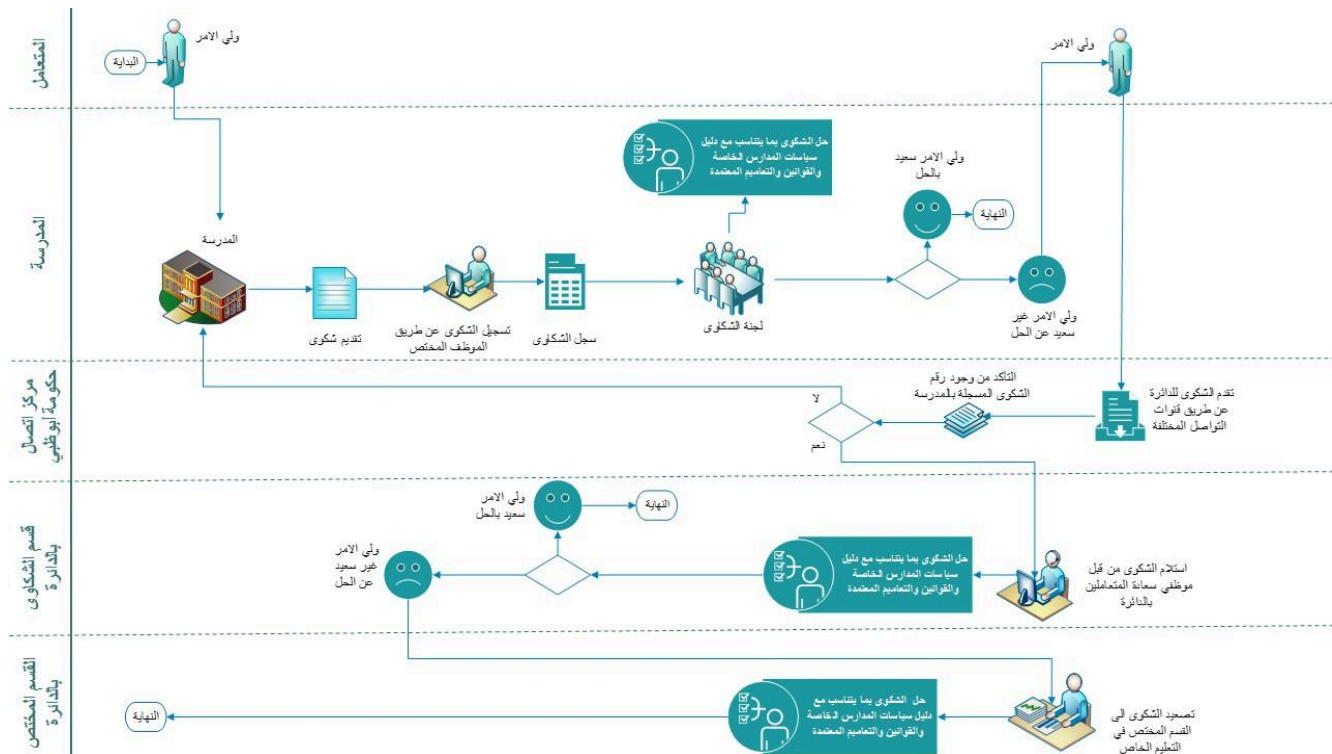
المتعامل

ولي الامر

البداية

ولي الامر

المدرسة

حل الشكوى بما يتناسب مع دليل سياسات المدارس الخاصة والقوانين والتعاميم المعتمدة

ولي الامر سعيد بالحل

النهاية

المدرسة

تقديم شكوى

تسجيل الشكوى عن طريق الموظف المختص

سجل الشكاوى

لجنة الشكاوى

ولي الامر غير سعيد عن الحل

مركز اتصال حكومة أبوظبي

التأكد من وجود رقم الشكوى المسجلة بالمدرسة

لا

نعم

تقدم الشكوى للدائرة عن طريق قنوات التواصل المختلفة

قسم الشكاوى بالدائرة

ولي الامر سعيد بالحل

النهاية

ولي الامر غير سعيد عن الحل

حل الشكوى بما يتناسب مع دليل سياسات المدارس الخاصة والقوانين والتعاميم المعتمدة

استلام الشكوى من قبل موظفي سعادة المتعاملين بالدائرة

القسم المختص بالدائرة

النهاية

حل الشكوى بما يتناسب مع دليل سياسات المدارس الخاصة والقوانين والتعاميم المعتمدة

تصعيد الشكوى الى القسم المختص في التعليم الخاص